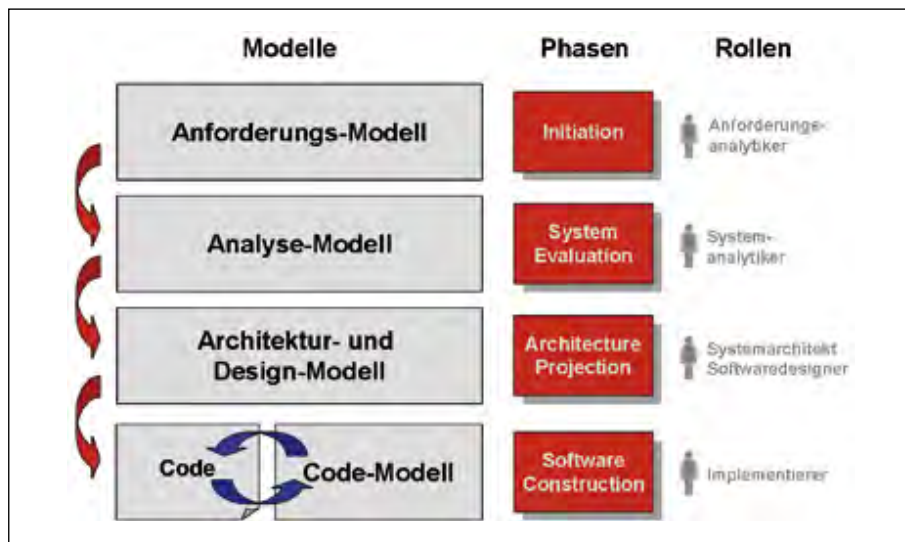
Modelle

Phasen

Rollen

Anforderungs-Modell

Initiation

Anforderungs-analytiker

Analyse-Modell

System Evaluation

System-analytiker

Architektur- und Design-Modell

Architecture Projection

Systemarchitekt Softwaredesigner

Code

Code-Modell

Software Construction

Implementierer